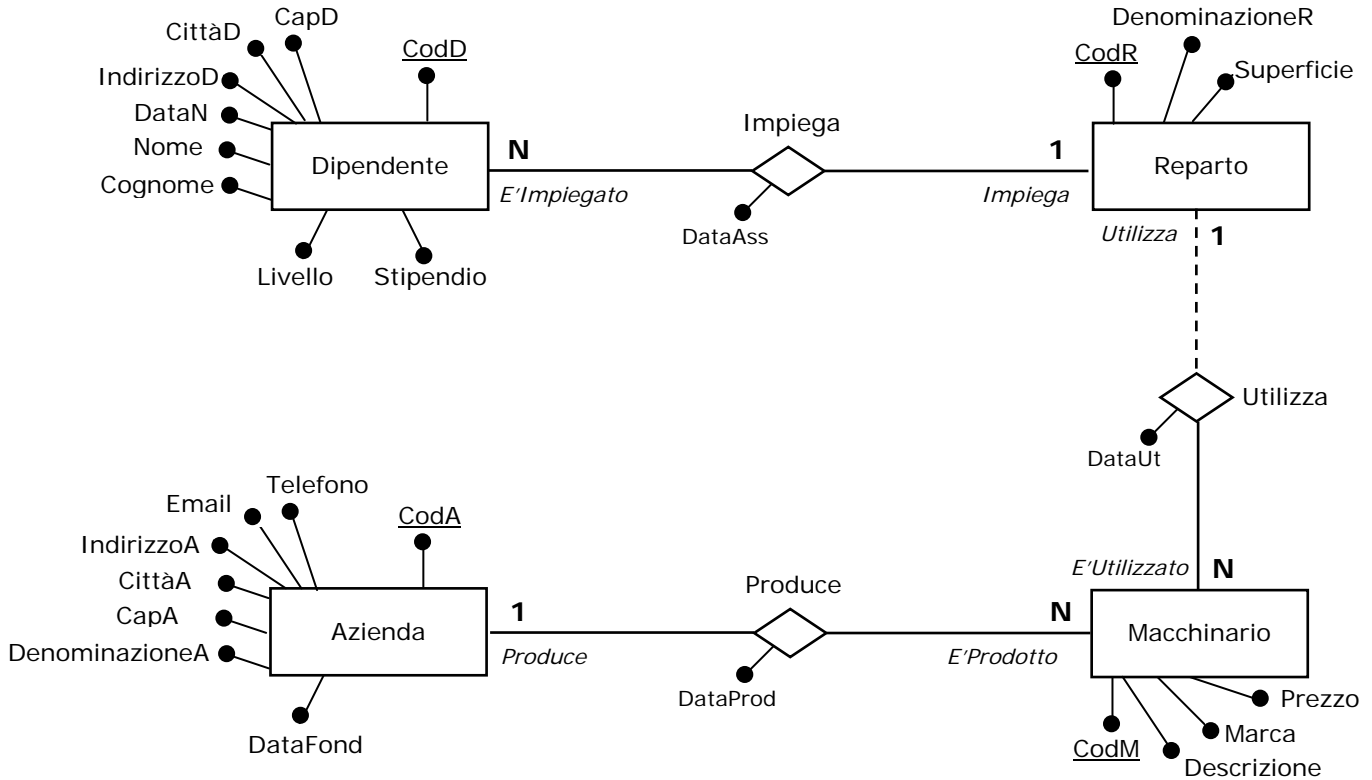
CittàD
CapD
CodD
IndirizzoD
DataN
Nome
Cognome
Dipendente
Livello
Stipendio
N
E'Impiegato
Impiega
DataAss
1
Impiega
DenominazioneR
CodR
Superficie
Reparto
Utilizza
1
Utilizza
DataUt
Email
Telefono
CodA
IndirizzoA
CittàA
CapA
DenominazioneA
Azienda
DataFond
1
Produce
Produce
DataProd
N
E'Prodotto
E'Utilizzato
N
Macchinario
Prezzo
Marca
CodM
Descrizione